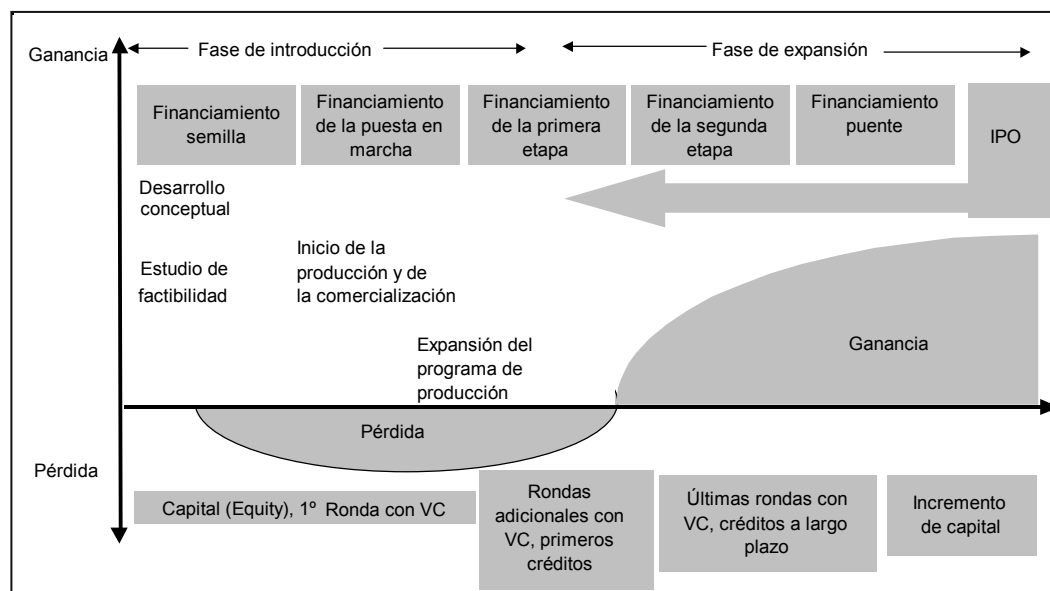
Ganancia

Fase de introducción

Fase de expansión

Financiamiento semilla

Financiamiento de la puesta en marcha

Financiamiento de la primera etapa

Financiamiento de la segunda etapa

Financiamiento puente

IPO

Desarrollo conceptual

Estudio de factibilidad

Inicio de la producción y de la comercialización

Expansión del programa de producción

Ganancia

Pérdida

Pérdida

Capital (Equity), 1º Ronda con VC

Rondas adicionales con VC, primeros créditos

Últimas rondas con VC, créditos a largo plazo

Incremento de capital